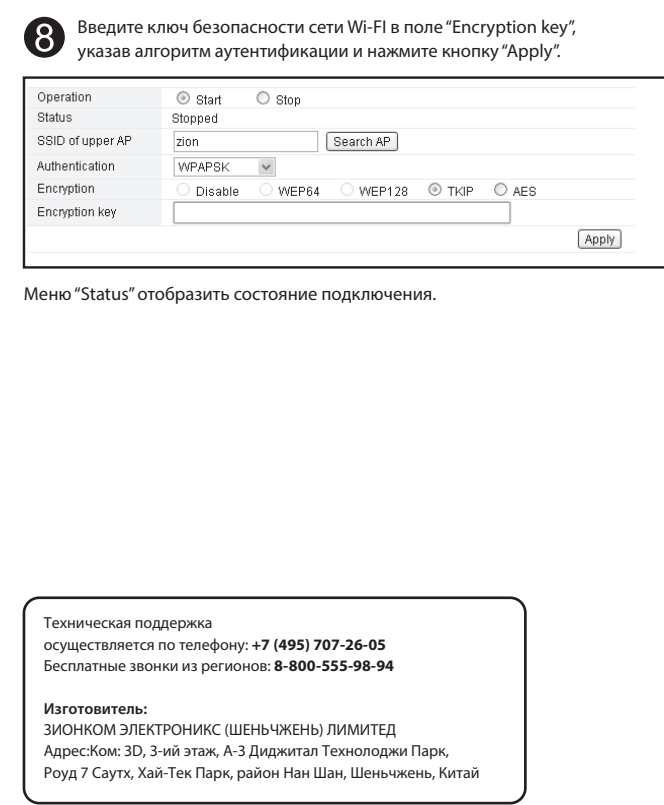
8 Введите ключ безопасности сети Wi-FI в поле "Encryption key", указав алгоритм аутентификации и нажмите кнопку "Apply".

| Operation | Start Stop |
|---|---|
| Status | Stopped |
| SSID of upper AP | zion Search AP |
| Authentication | WPAPSK |
| Encryption | Disable WEP64 WEP128 TKIP AES |
| Encryption key | |
| | Apply |

Меню "Status" отобразить состояние подключения.

Техническая поддержка
осуществляется по телефону: **+7 (495) 707-26-05**
Бесплатные звонки из регионов: **8-800-555-98-94**

**Изготовитель:**
ЗИОНКОМ ЭЛЕКТРОНИКС (ШЕНЬЧЖЕНЬ) ЛИМИТЕД
Адрес:Ком: 3D, 3-ий этаж, А-3 Диджитал Технолоджи Парк, Роуд 7 Саутх, Хай-Тек Парк, район Нан Шан, Шеньчжень, Китай